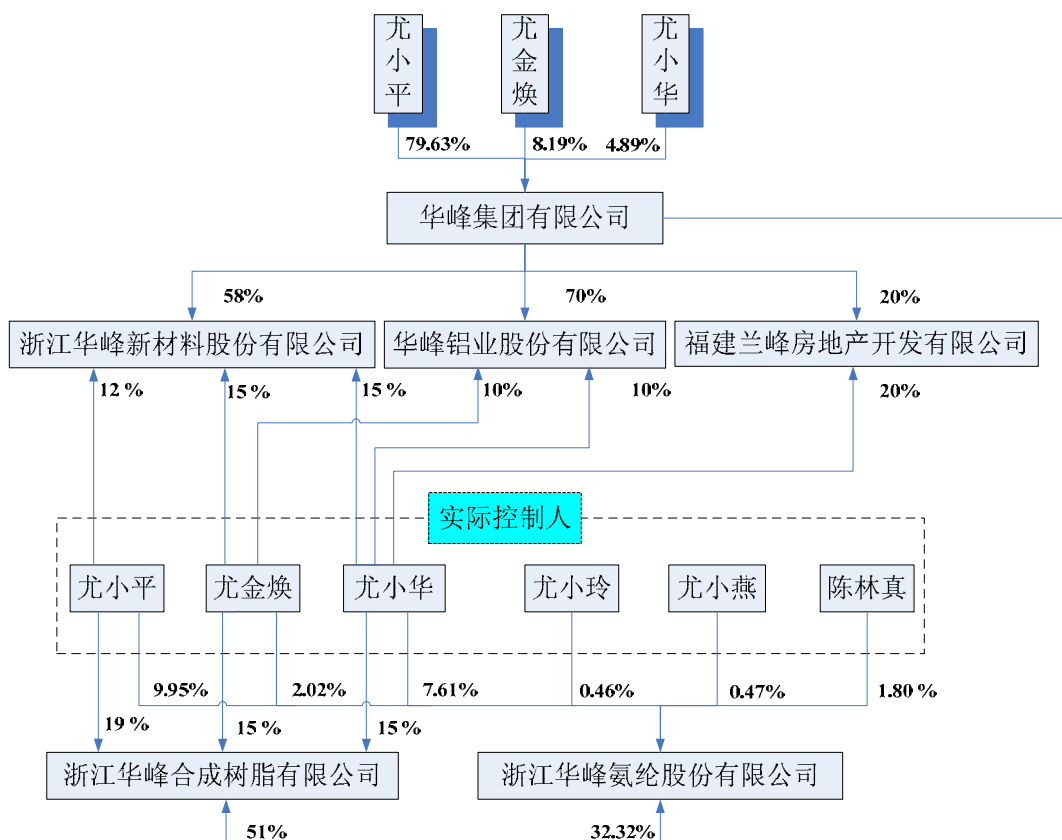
尤小平

尤金焕

尤小华

79.63%

8.19%

4.89%

华峰集团有限公司

58%

70%

20%

浙江华峰新材料股份有限公司

华峰铝业股份有限公司

福建兰峰房地产开发有限公司

12 %

15 %

15 %

10%

10%

20%

实际控制人

尤小平

尤金焕

尤小华

尤小玲

尤小燕

陈林真

9.95%

2.02%

7.61%

0.46%

0.47%

1.80 %

19 %

15 %

15 %

浙江华峰合成树脂有限公司

浙江华峰氨纶股份有限公司

51%

32.32%